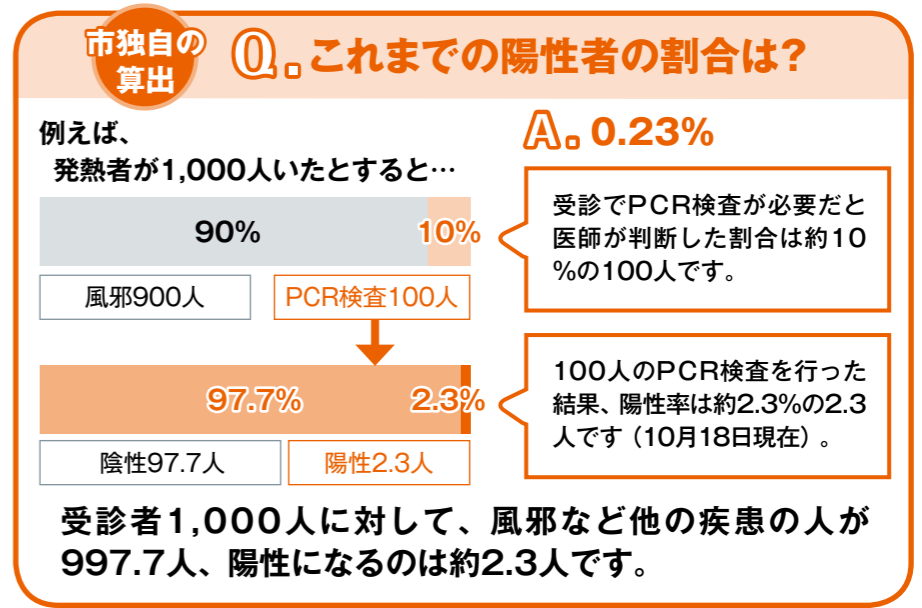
市独自の算出

Q. これまでの陽性者の割合は?

例えば、
発熱者が1,000人いたとすると…

A. 0.23%

90%

10%

受診でPCR検査が必要だと医師が判断した割合は約10%の100人です。

風邪900人

PCR検査100人

97.7%

2.3%

100人のPCR検査を行った結果、陽性率は約2.3%の2.3人です（10月18日現在）。

陰性97.7人

陽性2.3人

受診者1,000人に対して、風邪など他の疾患の人が997.7人、陽性になるのは約2.3人です。